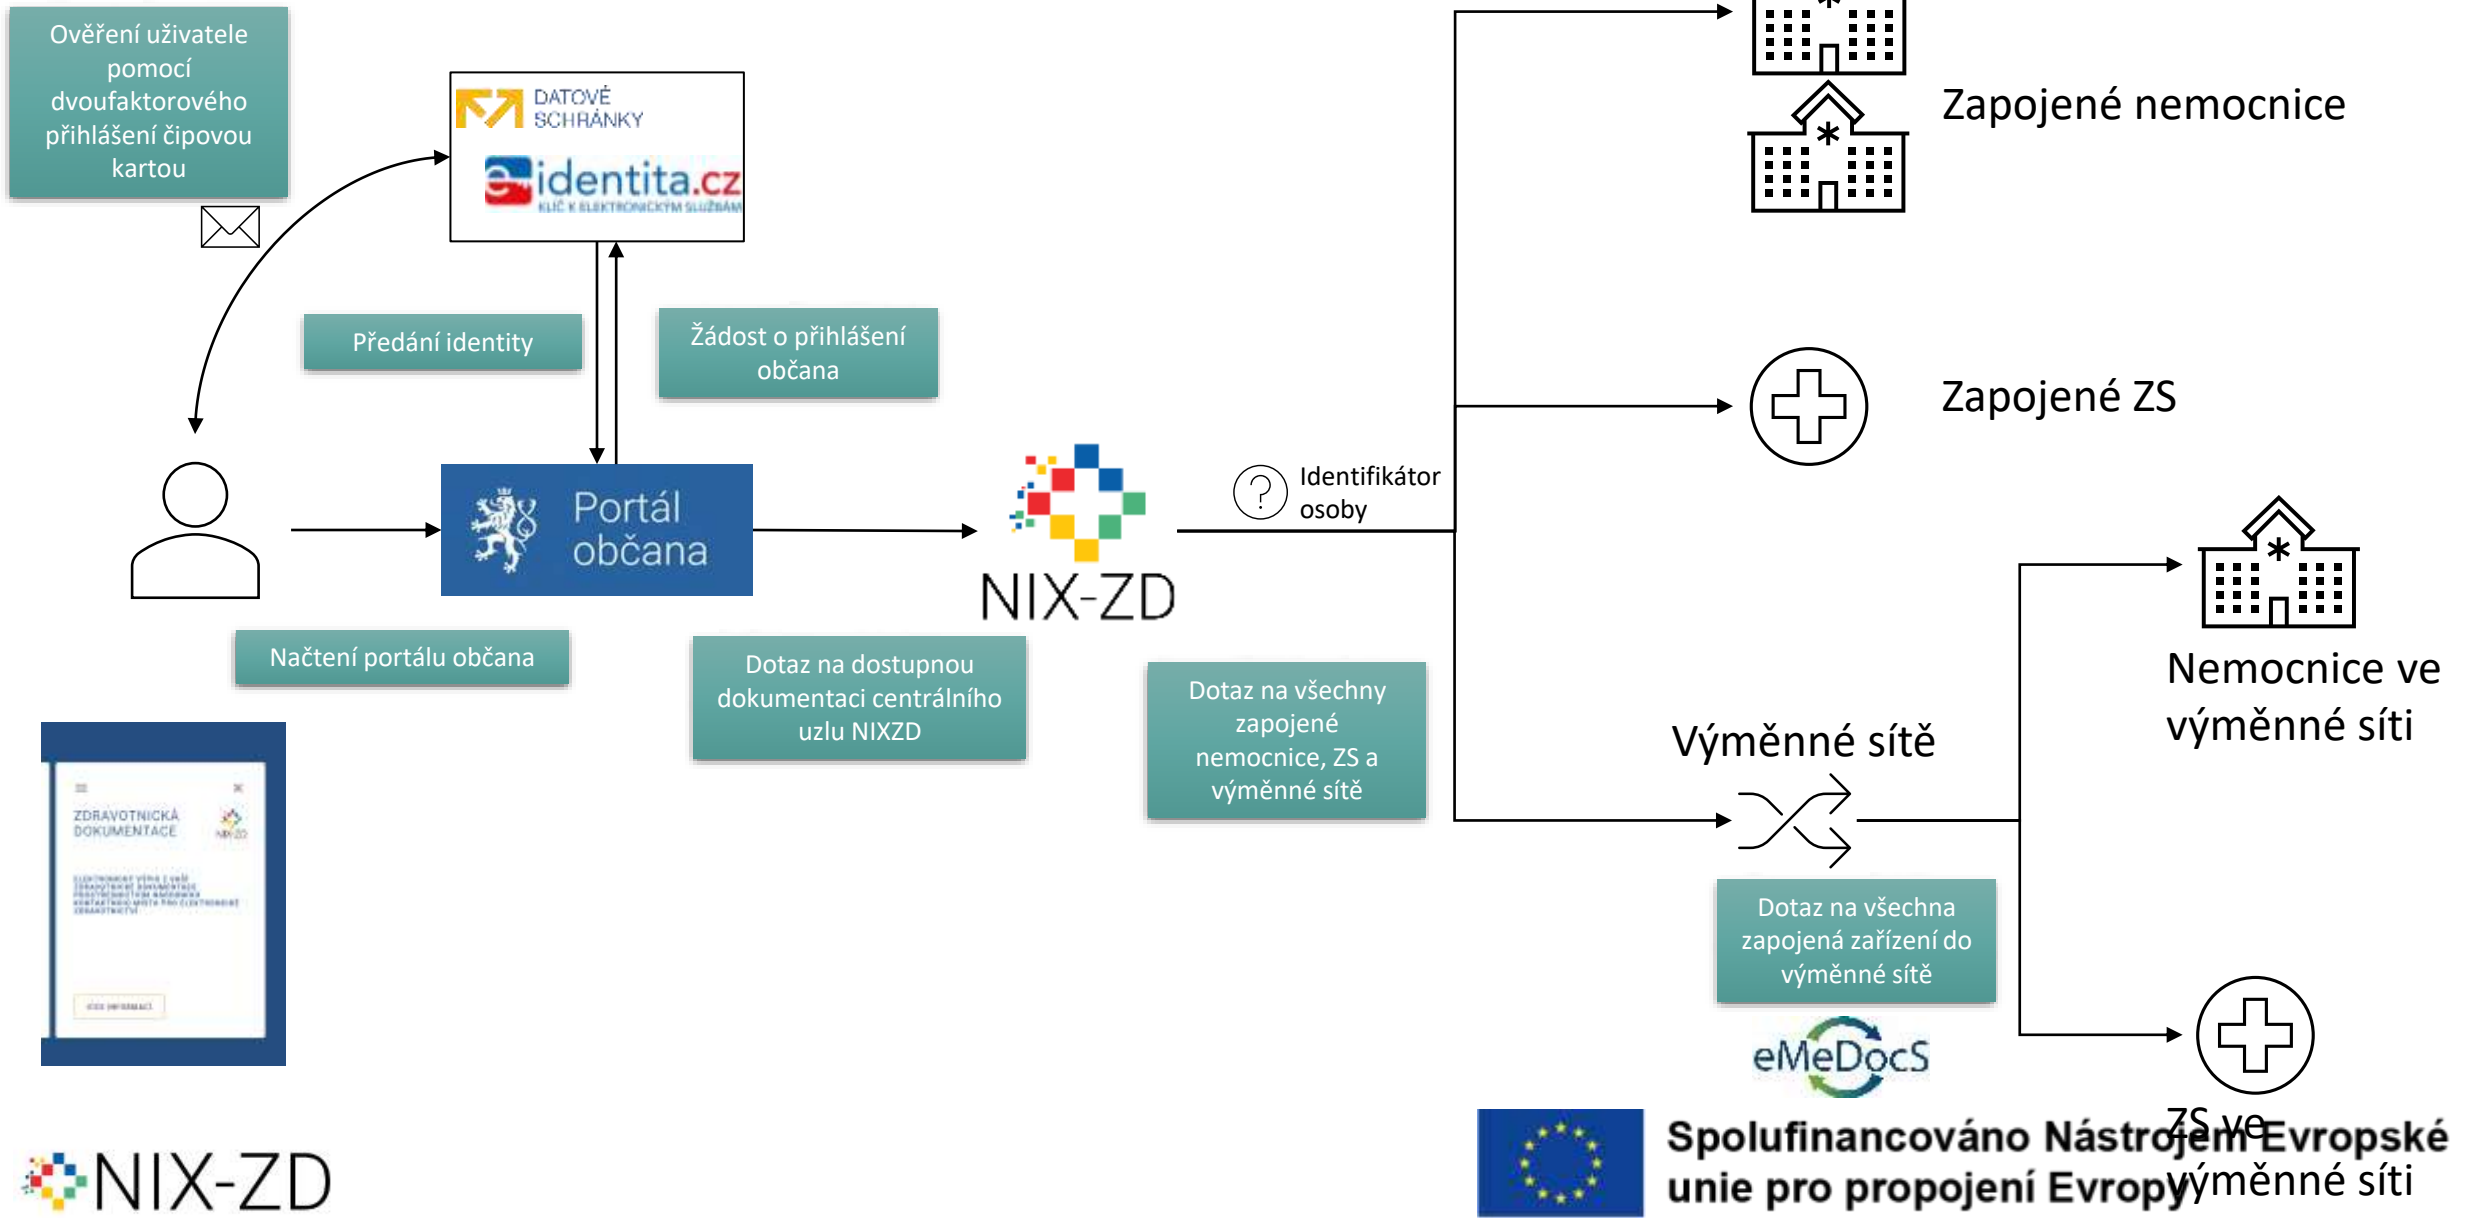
Ověření uživatele pomocí dvoufaktorového přihlášení čipovou kartou

DATOVÉ SCHRÁNKY

eidentita.cz
KLÍČ K ELEKTRONICKÝM SLUŽBÁM

Předání identity

Žádost o přihlášení občana

Portál občana

NIX-ZD

Identifikátor osoby

Zapojené nemocnice

Zapojené ZS

Načtení portálu občana

Dotaz na dostupnou dokumentaci centrálního uzlu NIXZD

Dotaz na všechny zapojené nemocnice, ZS a výměnné sítě

Nemocnice ve výměnné síti

Výměnné sítě

Dotaz na všechna zapojená zařízení do výměnné sítě

eMeDocS

ZDRAVOTNICKÁ DOKUMENTACE

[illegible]

NIX-ZD

Spolufinancováno Nástrojem Evropské unie pro propojení Evropy

ZS ve výměnné síti